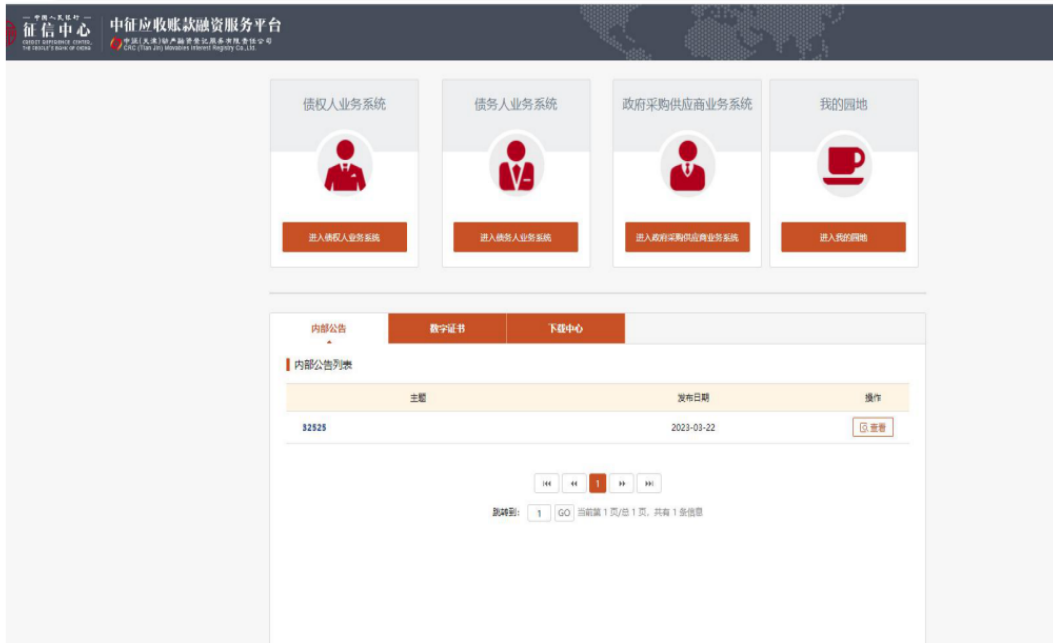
— 中国人民银行 —
征信中心
CREDIT REFERENCE CENTER, THE PEOPLE'S BANK OF CHINA

中征应收账款融资服务平台
中征(天津)动产融资登记服务有限责任公司
CRC (Tian Jin) Movables Interest Registry Co.,Ltd.

债权人业务系统
进入债权人业务系统

债务人业务系统
进入债务人业务系统

政府采购供应商业务系统
进入政府采购供应商业务系统

我的园地
进入我的园地

内部公告
数字证书
下载中心

内部公告列表

| 主题 | 发布日期 | 操作 |
|---|---|---|
| 32525 | 2023-03-22 | 查看 |

1

跳转到: 1 GO 当前第 1 页/总 1 页, 共有 1 条信息